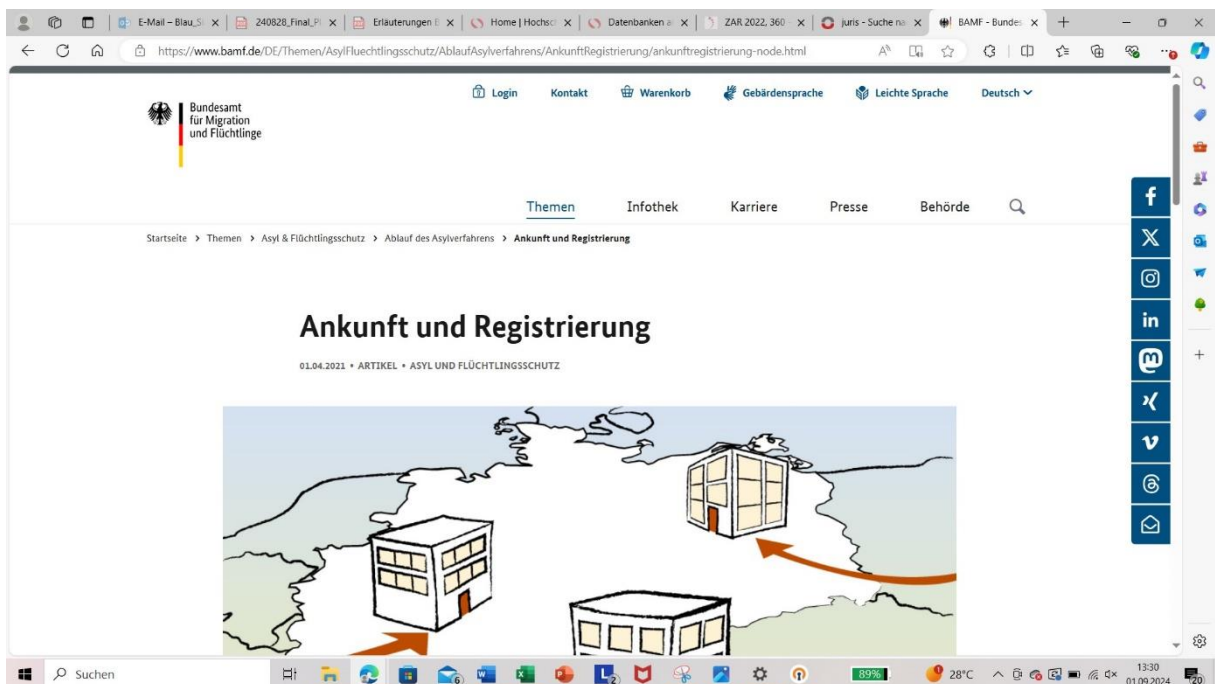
E-Mail – Blau_S | 240828_Final_P | Erläuterungen | Home | Hochsch | Datenbanken a | ZAR 2022, 360 | juris - Suche na | BAMF - Bunde

https://www.bamf.de/DE/Themen/AsylFluechtlingsschutz/AblaufAsylverfahrens/AnkunftRegistrierung/ankunftregistrierung-node.html

Bundesamt für Migration und Flüchtlinge

Login Kontakt Warenkorb Gebärdensprache Leichte Sprache Deutsch

Themen Infothek Karriere Presse Behörde

Startseite > Themen > Asyl & Flüchtlingsschutz > Ablauf des Asylverfahrens > Ankunft und Registrierung

Ankunft und Registrierung

01.04.2021 • ARTIKEL • ASYL UND FLÜCHTLINGSSCHUTZ

Suchen

89%

28°C

13:30
01.09.2024